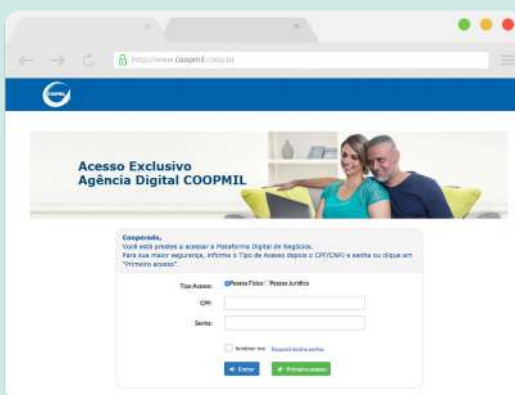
http://www.coopmil.coop.br

COOPMIL

Acesso Exclusivo
Agência Digital COOPMIL

Cooperado,
Você está prestes a acessar a Plataforma Digital de Negócios.
Para sua maior segurança, informe o Tipo de Acesso depois o CPF/CNPJ e senha ou clique em "Primeiro acesso".

Tipo Acesso: Pessoa Física Pessoa Jurídica

CPF:

Senha:

Lembrar-me Esqueci minha senha

Entrar Primeiro acesso